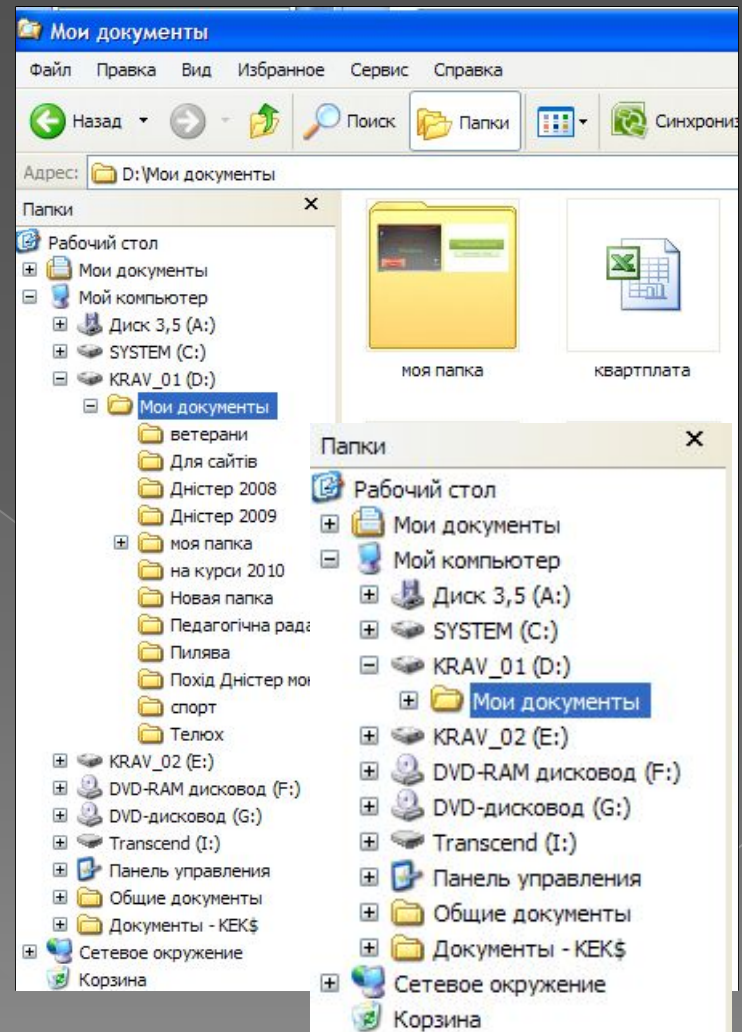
Мои документы

Файл Правка Вид Избранное Сервис Справка

Назад Поиск Папки Синхрониз

Адрес: D:\Мои документы

Папки ×

Рабочий стол
Мои документы
Мой компьютер
Диск 3,5 (A:)
SYSTEM (C:)
KRAV_01 (D:)
Мои документы
ветерани
Для сайтів
Дністер 2008
Дністер 2009
моя папка
на курси 2010
Новая папка
Педагогічна рада
Пилява
Похід Дністер мо
спорт
Телюх
KRAV_02 (E:)
DVD-RAM дисковод (F:)
DVD-дисковод (G:)
Transcend (I:)
Панель управления
Общие документы
Документы - KEK$
Сетевое окружение
Корзина

моя папка

квартплата

Папки ×

Рабочий стол
Мои документы
Мой компьютер
Диск 3,5 (A:)
SYSTEM (C:)
KRAV_01 (D:)
Мои документы
KRAV_02 (E:)
DVD-RAM дисковод (F:)
DVD-дисковод (G:)
Transcend (I:)
Панель управления
Общие документы
Документы - KEK$
Сетевое окружение
Корзина